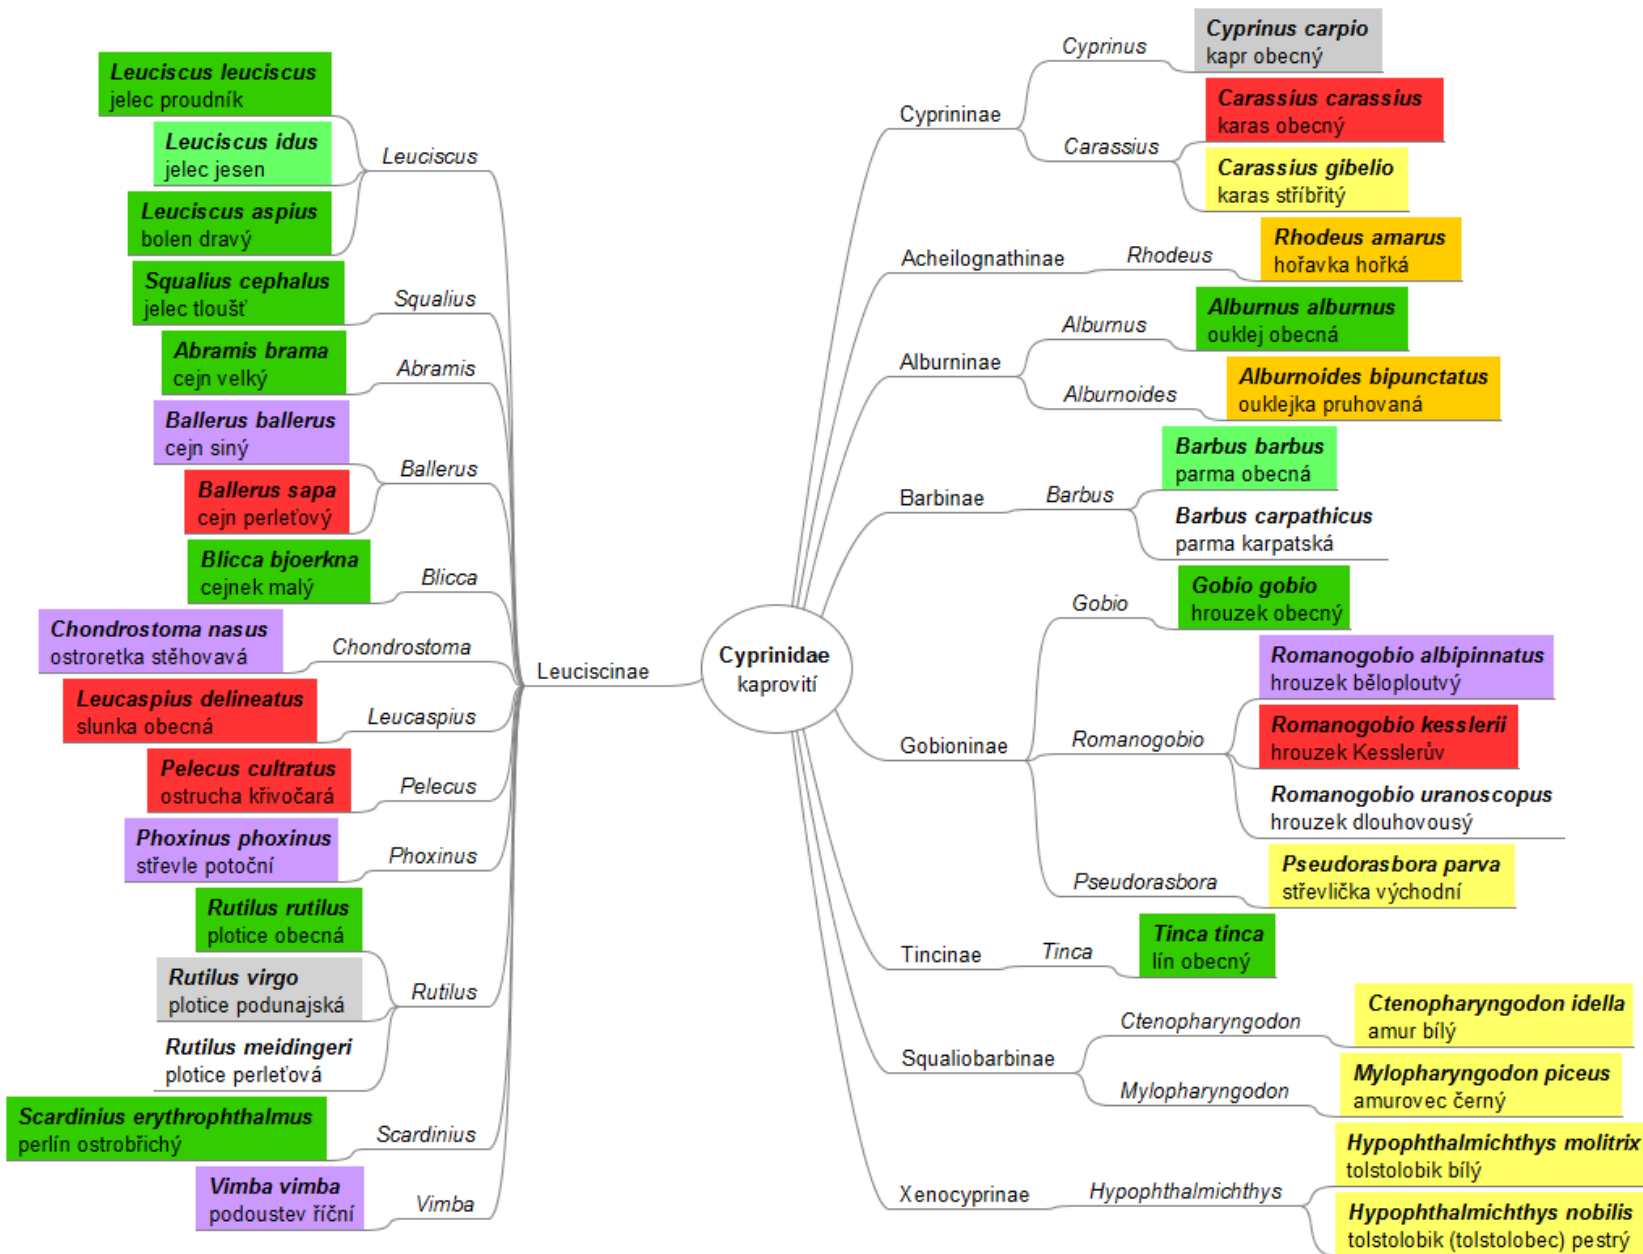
Cyprinidae
kaprovití

Leuciscinae

Leuciscus
Leuciscus leuciscus
jelec proudník
Leuciscus idus
jelec jesen
Leuciscus aspius
bolen dravý

Squalius
Squalius cephalus
jelec tloušť

Abramis
Abramis brama
cejn velký

Ballerus
Ballerus ballerus
cejn siný
Ballerus sapa
cejn perleťový

Blicca
Blicca bjoerkna
cejnek malý

Chondrostoma
Chondrostoma nasus
ostroretka stěhovavá

Leucaspius
Leucaspius delineatus
slunka obecná

Pelecus
Pelecus cultratus
ostrucha křivočará

Phoxinus
Phoxinus phoxinus
střevle potoční

Rutilus
Rutilus rutilus
plotice obecná
Rutilus virgo
plotice podunajská
Rutilus meidingeri
plotice perleťová

Scardinius
Scardinius erythrophthalmus
perlín ostrobřichý

Vimba
Vimba vimba
podoustev říční

Cyprininae
Cyprinus
Cyprinus carpio
kapr obecný
Carassius
Carassius carassius
karas obecný
Carassius gibelio
karas stříbřitý

Acheilognathinae
Rhodeus
Rhodeus amarus
hořavka hořká

Alburninae
Alburnus
Alburnus alburnus
ouklej obecná
Alburnoides
Alburnoides bipunctatus
ouklejka pruhovaná

Barbinae
Barbus
Barbus barbus
parma obecná
Barbus carpathicus
parma karpatská

Gobioninae
Gobio
Gobio gobio
hrouzek obecný
Romanogobio
Romanogobio albipinnatus
hrouzek běloploutvý
Romanogobio kesslerii
hrouzek Kesslerův
Romanogobio uranoscopus
hrouzek dlouhovousý
Pseudorasbora
Pseudorasbora parva
střevlička východní

Tincinae
Tinca
Tinca tinca
lín obecný

Squaliobarbinae
Ctenopharyngodon
Ctenopharyngodon idella
amur bílý
Mylopharyngodon
Mylopharyngodon piceus
amurovec černý

Xenocyprinae
Hypophthalmichthys
Hypophthalmichthys molitrix
tolstolobik bílý
Hypophthalmichthys nobilis
tolstolobik (tolstolobec) pestrý